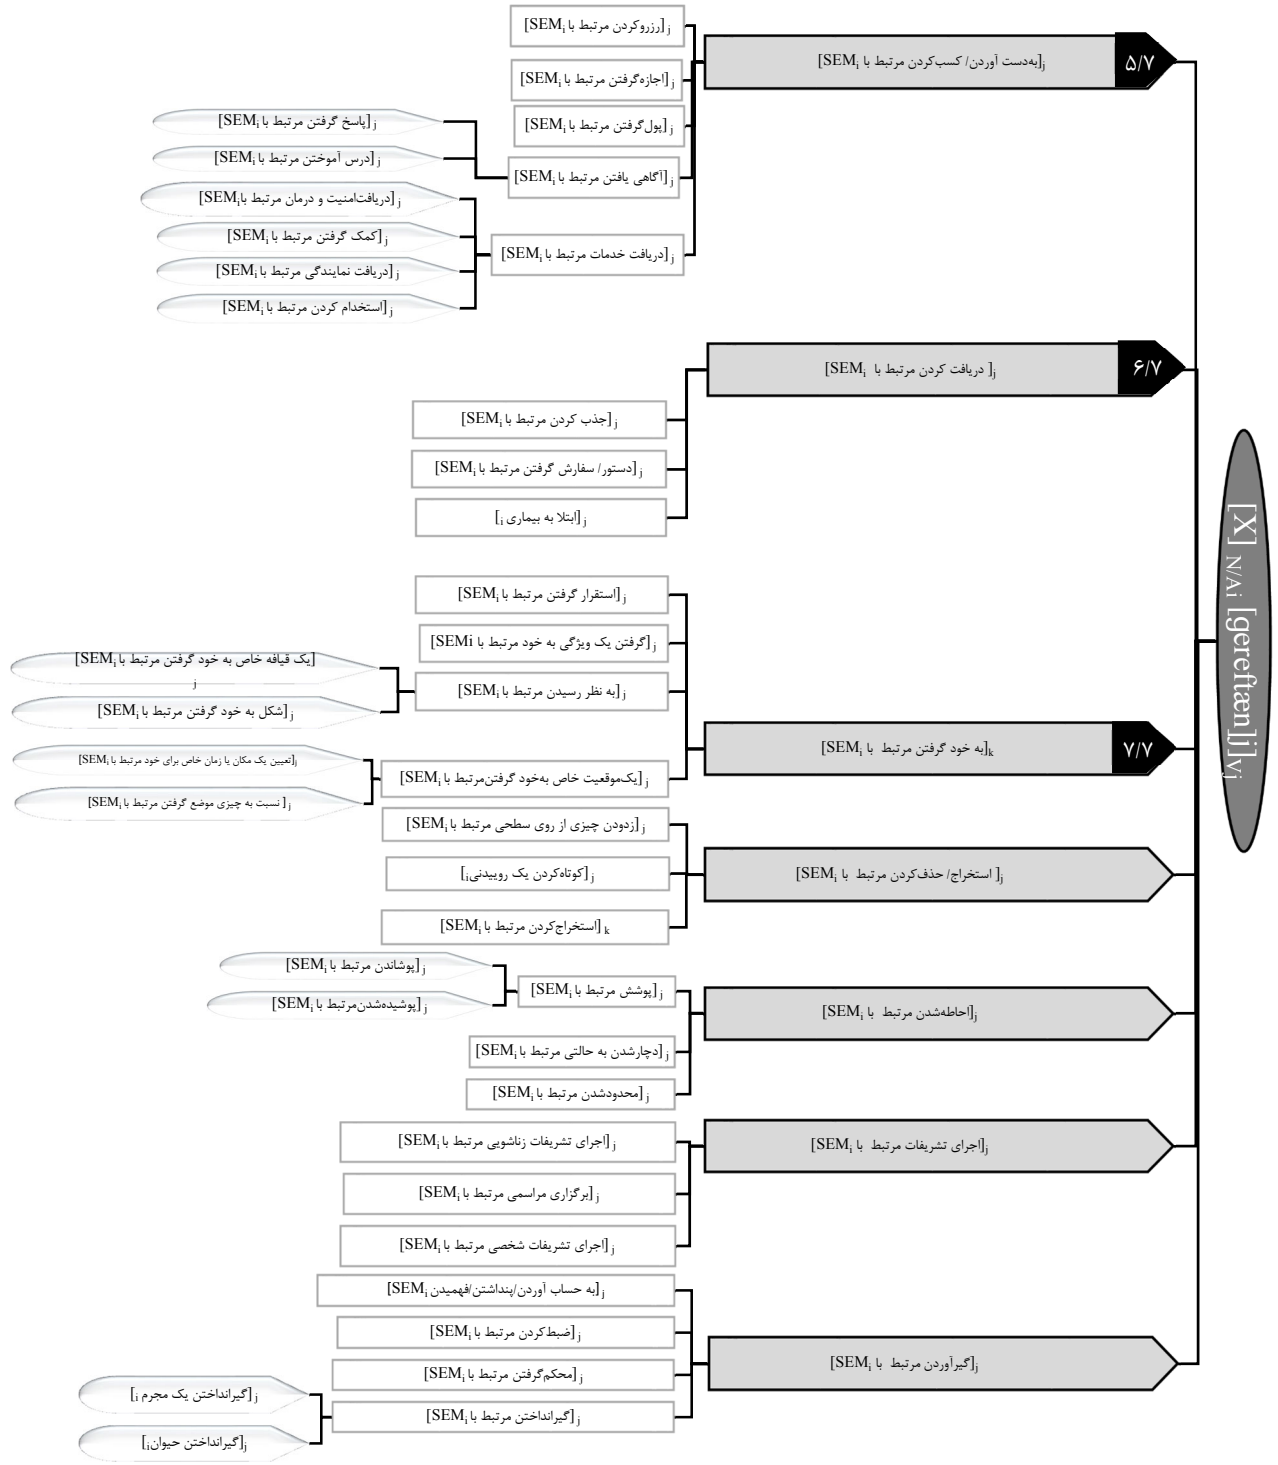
$[X]_{N/Ai}$ [gereftæn]$j]_{Vj}$

۵/۷ [به‌دست آوردن/ کسب‌کردن مرتبط با $SEM_i]_j$

[رزروکردن مرتبط با $SEM_i]_j$

[اجازه‌گرفتن مرتبط با $SEM_i]_j$

[پول‌گرفتن مرتبط با $SEM_i]_j$

[آگاهی یافتن مرتبط با $SEM_i]_j$

[پاسخ گرفتن مرتبط با $SEM_i]_j$

[درس آموختن مرتبط با $SEM_i]_j$

[دریافت خدمات مرتبط با $SEM_i]_j$

[دریافت‌امنیت و درمان مرتبط با $SEM_i]_j$

[کمک گرفتن مرتبط با $SEM_i]_j$

[دریافت نمایندگی مرتبط با $SEM_i]_j$

[استخدام کردن مرتبط با $SEM_i]_j$

۶/۷ [ دریافت کردن مرتبط با $SEM_i]_j$

[جذب کردن مرتبط با $SEM_i]_j$

[دستور/ سفارش گرفتن مرتبط با $SEM_i]_j$

[ابتلا به بیماری $_i]_j$

۷/۷ [به خود گرفتن مرتبط با $SEM_i]_k$

[استقرار گرفتن مرتبط با $SEM_i]_j$

[گرفتن یک ویژگی به خود مرتبط با $SEMi]_j$

[به نظر رسیدن مرتبط با $SEM_i]_j$

[یک قیافه خاص به خود گرفتن مرتبط با $SEM_i]_j$

[شکل به خود گرفتن مرتبط با $SEM_i]_j$

[یک‌موقعیت خاص به‌خود گرفتن‌مرتبط با $SEM_i]_j$

[تعیین یک مکان یا زمان خاص برای خود مرتبط با $SEM_i]_j$

[ نسبت به چیزی موضع گرفتن مرتبط با $SEM_i]_j$

[ استخراج/ حذف‌کردن مرتبط با $SEM_i]_j$

[زدودن چیزی از روی سطحی مرتبط با $SEM_i]_j$

[کوتاه‌کردن یک روییدنی $_i]_j$

[استخراج‌کردن مرتبط با $SEM_i]_k$

[احاطه‌شدن مرتبط با $SEM_i]_j$

[پوشش مرتبط با $SEM_i]_j$

[پوشاندن مرتبط با $SEM_i]_j$

[پوشیده‌شدن‌مرتبط با $SEM_i]_j$

[دچارشدن به حالتی مرتبط با $SEM_i]_j$

[محدودشدن مرتبط با $SEM_i]_j$

[اجرای تشریفات مرتبط با $SEM_i]_j$

[اجرای تشریفات زناشویی مرتبط با $SEM_i]_j$

[برگزاری مراسمی مرتبط با $SEM_i]_j$

[اجرای تشریفات شخصی مرتبط با $SEM_i]_j$

[گیرآوردن مرتبط با $SEM_i]_j$

[به حساب آوردن/پنداشتن/فهمیدن $SEM_i]_j$

[ضبط‌کردن مرتبط با $SEM_i]_j$

[محکم‌گرفتن مرتبط با $SEM_i]_j$

[گیرانداختن مرتبط با $SEM_i]_j$

[گیرانداختن یک مجرم $_i]_j$

[گیرانداختن حیوان $_i]_j$